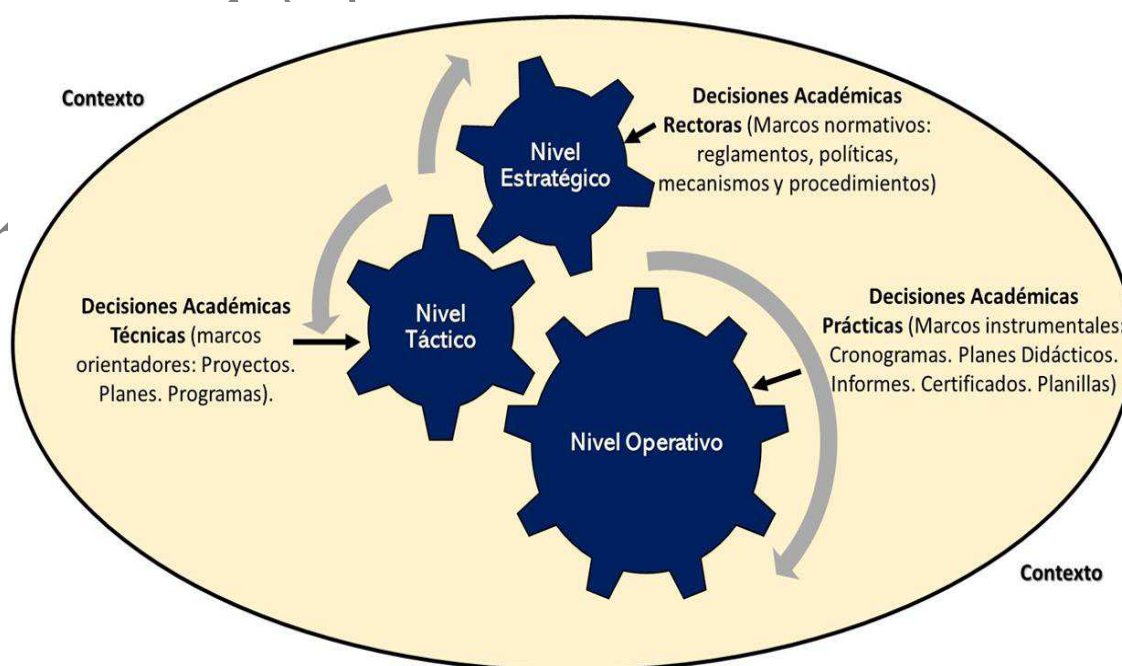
Contexto

Nivel Estratégico

Decisiones Académicas Rectoras (Marcos normativos: reglamentos, políticas, mecanismos y procedimientos)

Decisiones Académicas Técnicas (marcos orientadores: Proyectos. Planes. Programas).

Nivel Táctico

Decisiones Académicas Prácticas (Marcos instrumentales: Cronogramas. Planes Didácticos. Informes. Certificados. Planillas)

Nivel Operativo

Contexto